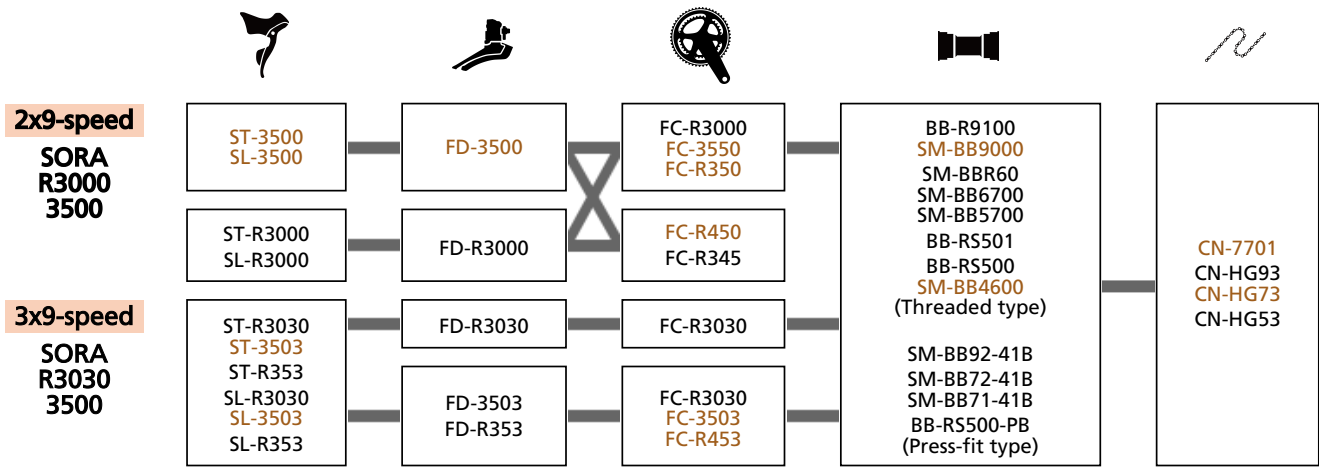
2x9-speed
SORA
R3000
3500

ST-3500
SL-3500

FD-3500

FC-R3000
FC-3550
FC-R350

ST-R3000
SL-R3000

FD-R3000

FC-R450
FC-R345

BB-R9100
SM-BB9000
SM-BBR60
SM-BB6700
SM-BB5700
BB-RS501
BB-RS500
SM-BB4600
(Threaded type)

SM-BB92-41B
SM-BB72-41B
SM-BB71-41B
BB-RS500-PB
(Press-fit type)

CN-7701
CN-HG93
CN-HG73
CN-HG53

3x9-speed
SORA
R3030
3500

ST-R3030
ST-3503
ST-R353
SL-R3030
SL-3503
SL-R353

FD-R3030

FC-R3030

FD-3503
FD-R353

FC-R3030
FC-3503
FC-R453